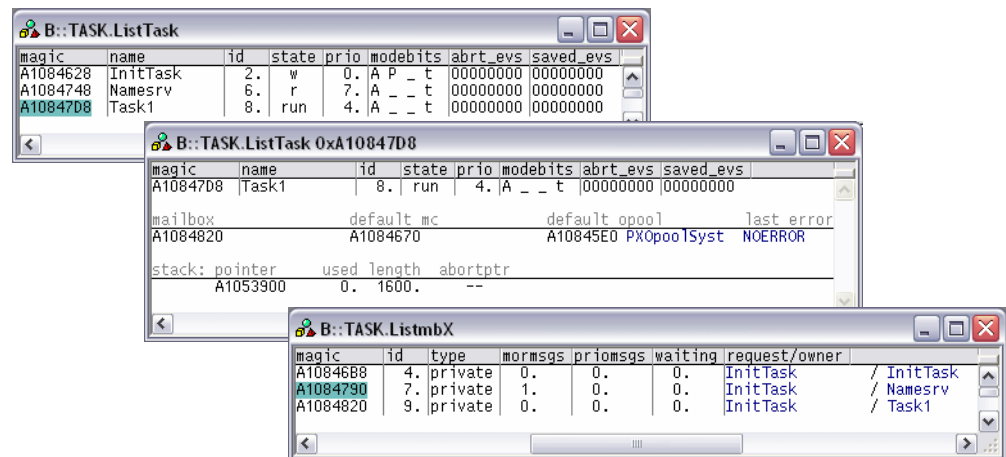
B::TASK.ListTask

| magic | name | id | state | prio | modebits | abrt_evs | saved_evs |
|---|---|---|---|---|---|---|---|
| A1084628 | InitTask | 2. | w | 0. | A P _ t | 00000000 | 00000000 |
| A1084748 | Namesrv | 6. | r | 7. | A _ _ t | 00000000 | 00000000 |
| A10847D8 | Task1 | 8. | run | 4. | A _ _ t | 00000000 | 00000000 |

B::TASK.ListTask 0xA10847D8

| magic | name | id | state | prio | modebits | abrt_evs | saved_evs |
|---|---|---|---|---|---|---|---|
| A10847D8 | Task1 | 8. | run | 4. | A _ _ t | 00000000 | 00000000 |

mailbox default mc default opool last error
A1084820 A1084670 A10845E0 PXOpoolSyst NOERROR

stack: pointer used length abortptr
A1053900 0. 1600. --

B::TASK.ListmbX

| magic | id | type | mormsgs | priomsgs | waiting | request/owner |
|---|---|---|---|---|---|---|
| A10846B8 | 4. | private | 0. | 0. | 0. | InitTask / InitTask |
| A1084790 | 7. | private | 1. | 0. | 0. | InitTask / Namesrv |
| A1084820 | 9. | private | 0. | 0. | 0. | InitTask / Task1 |

III